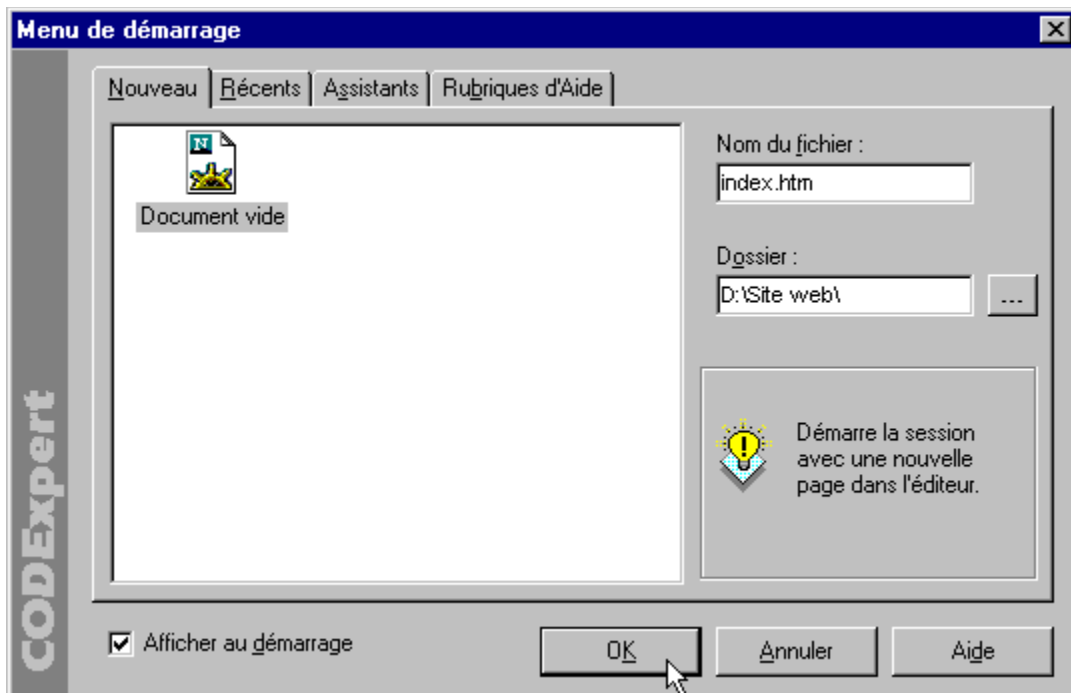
Menu de démarrage

Nouveau | Récents | Assistants | Rubriques d'Aide

N

Document vide

Nom du fichier :

index.htm

Dossier :

D:\Site web\

...

Démarre la session avec une nouvelle page dans l'éditeur.

CODExpert

☑ Afficher au démarrage

OK

Annuler

Aide